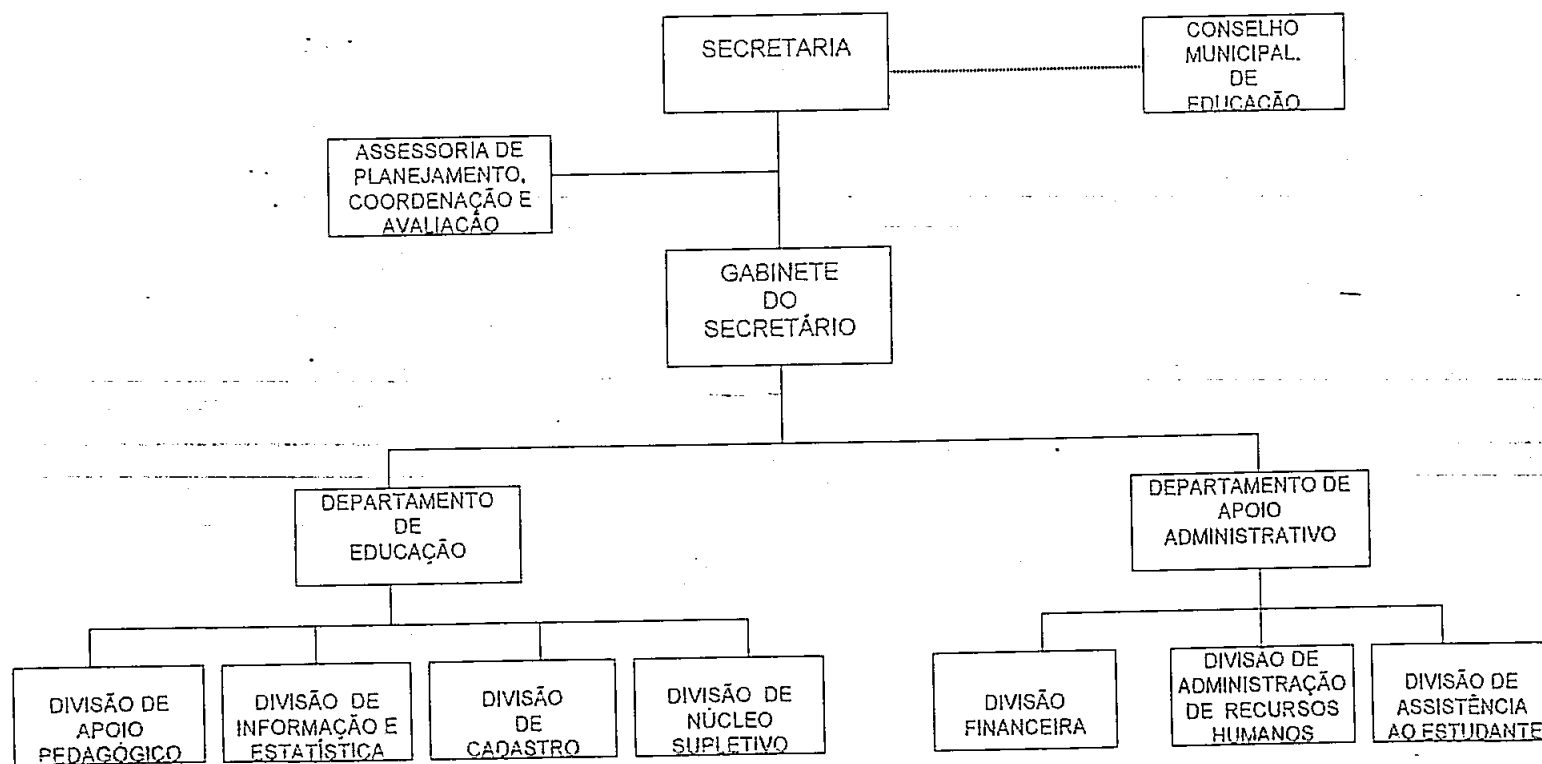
SECRETARIA

CONSELHO MUNICIPAL DE EDUCAÇÃO

ASSESSORIA DE PLANEJAMENTO, COORDENAÇÃO E AVALIAÇÃO

GABINETE DO SECRETÁRIO

DEPARTAMENTO DE EDUCAÇÃO

DEPARTAMENTO DE APOIO ADMINISTRATIVO

DIVISÃO DE APOIO PEDAGÓGICO

DIVISÃO DE INFORMAÇÃO E ESTATÍSTICA

DIVISÃO DE CADASTRO

DIVISÃO DE NÚCLEO SUPLETIVO

DIVISÃO FINANCEIRA

DIVISÃO DE ADMINISTRAÇÃO DE RECURSOS HUMANOS

DIVISÃO DE ASSISTÊNCIA AO ESTUDANTE